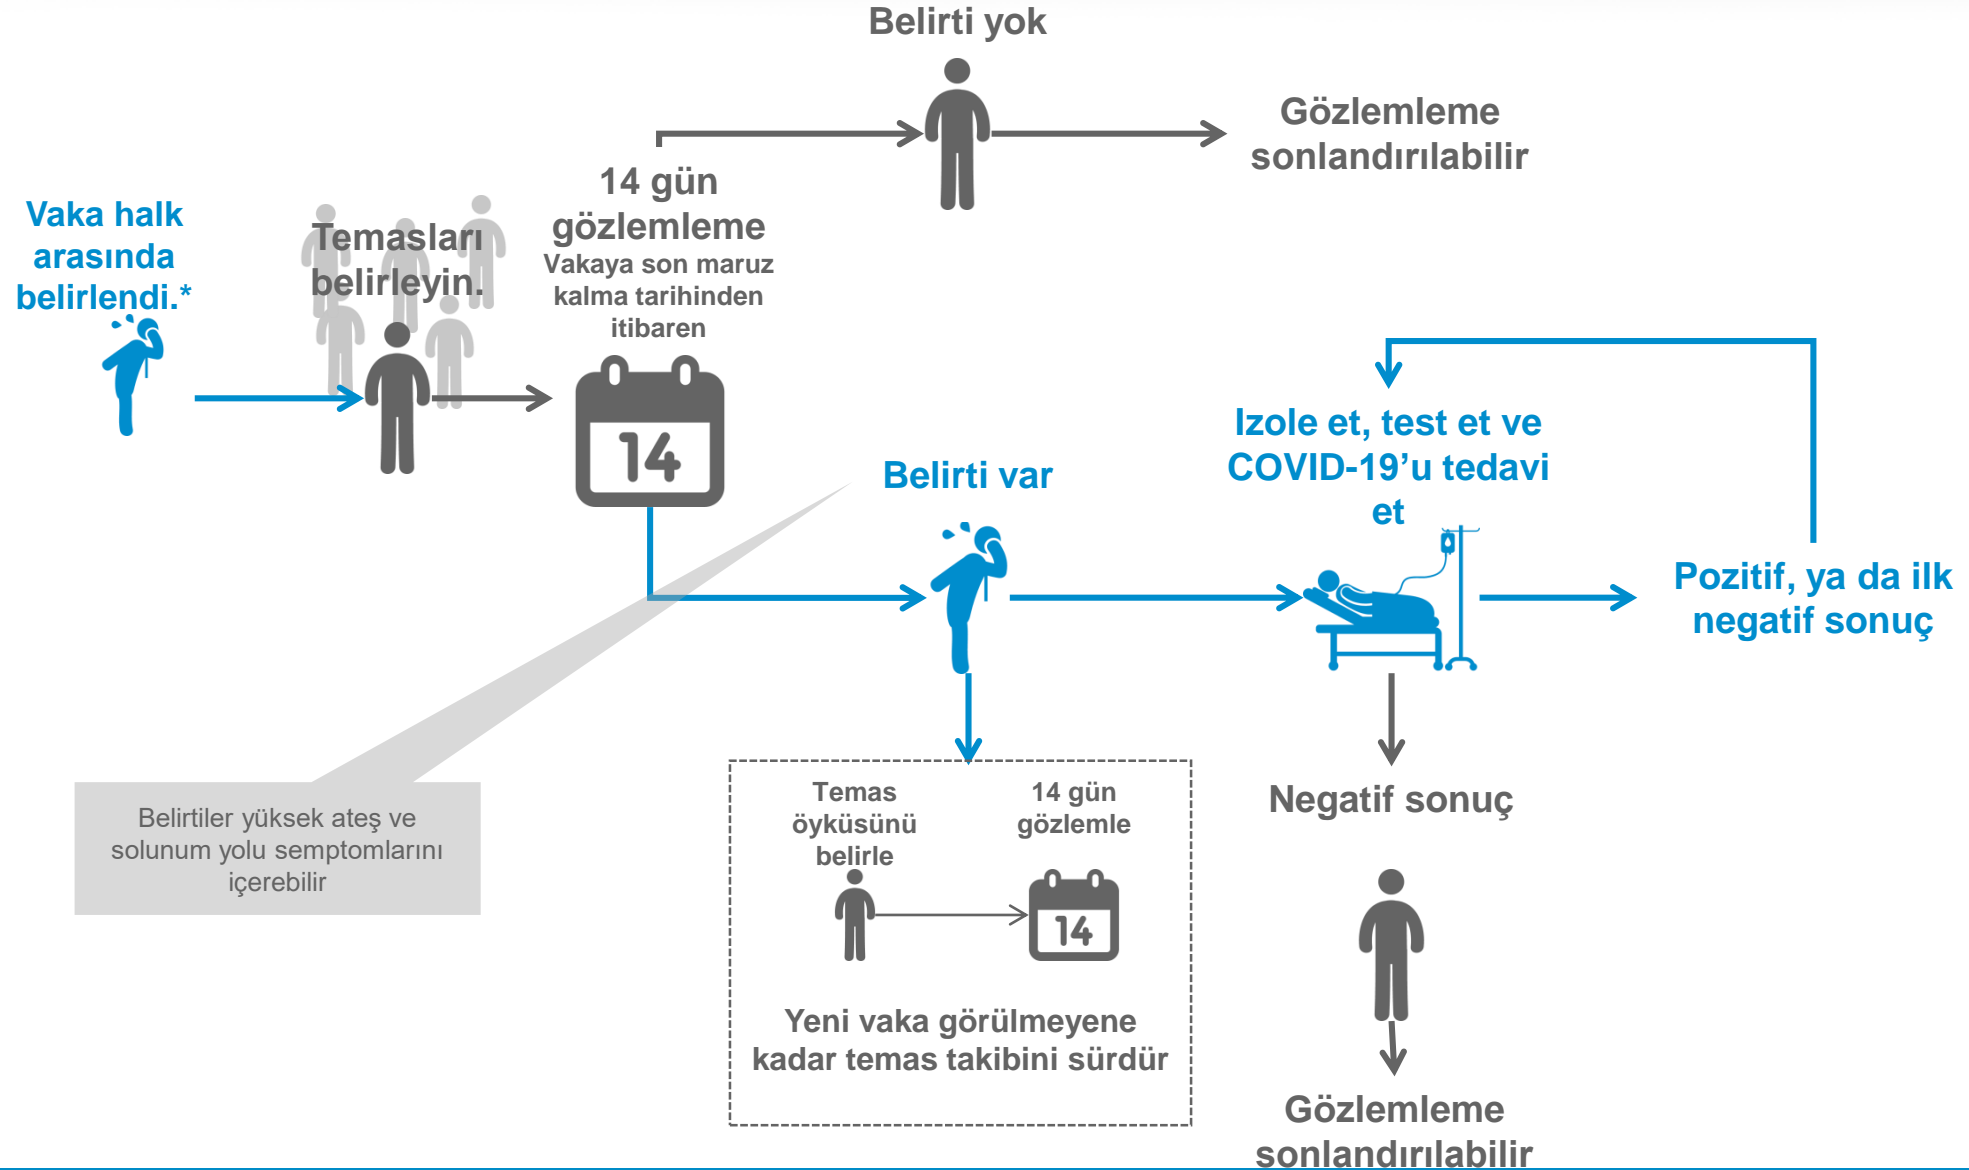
Vaka halk arasında belirlendi.*

Temasları belirleyin.

14 gün gözlemleme
Vakaya son maruz kalma tarihinden itibaren

14

Belirti yok

Gözlemleme sonlandırılabilir

Belirti var

Izole et, test et ve COVID-19'u tedavi et

Pozitif, ya da ilk negatif sonuç

Belirtiler yüksek ateş ve solunum yolu semptomlarını içerebilir

Temas öyküsünü belirle

14 gün gözlemle

14

Yeni vaka görülmeyene kadar temas takibini sürdür

Negatif sonuç

Gözlemleme sonlandırılabilir